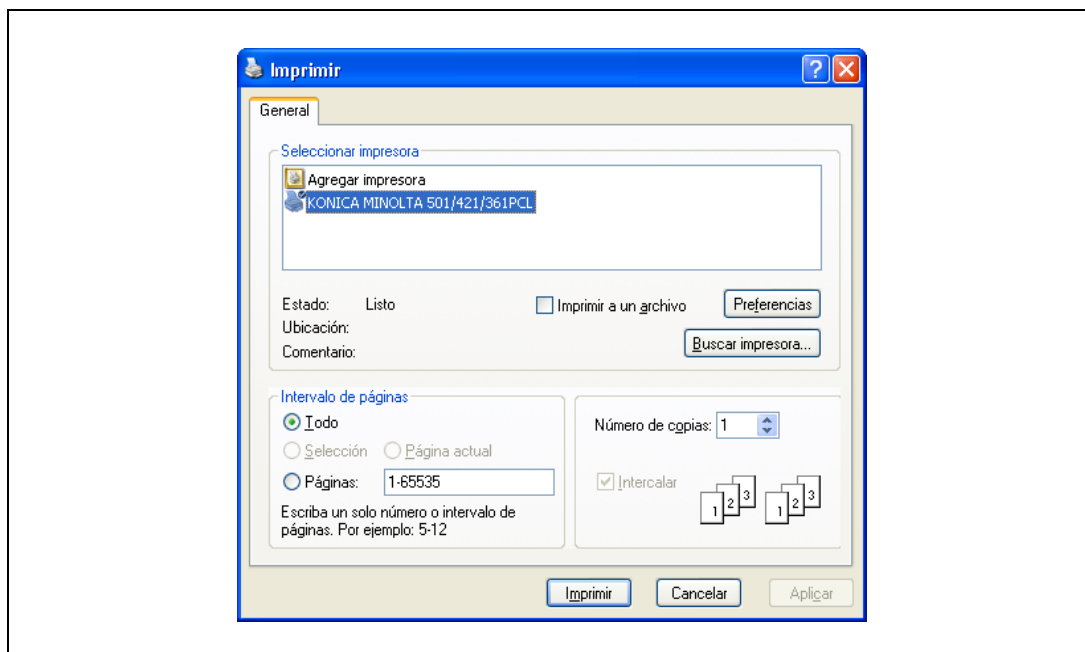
Imprimir

General

Seleccionar impresora

Agregar impresora

KONICA MINOLTA 501/421/361PCL

Estado: Listo

Ubicación:

Comentario:

Imprimir a un archivo

Preferencias

Buscar impresora...

Intervalo de páginas

Todo

Selección

Página actual

Páginas: 1-65535

Escriba un solo número o intervalo de páginas. Por ejemplo: 5-12

Número de copias: 1

Intercalar

1 2 3 1 2 3

Imprimir

Cancelar

Aplicar